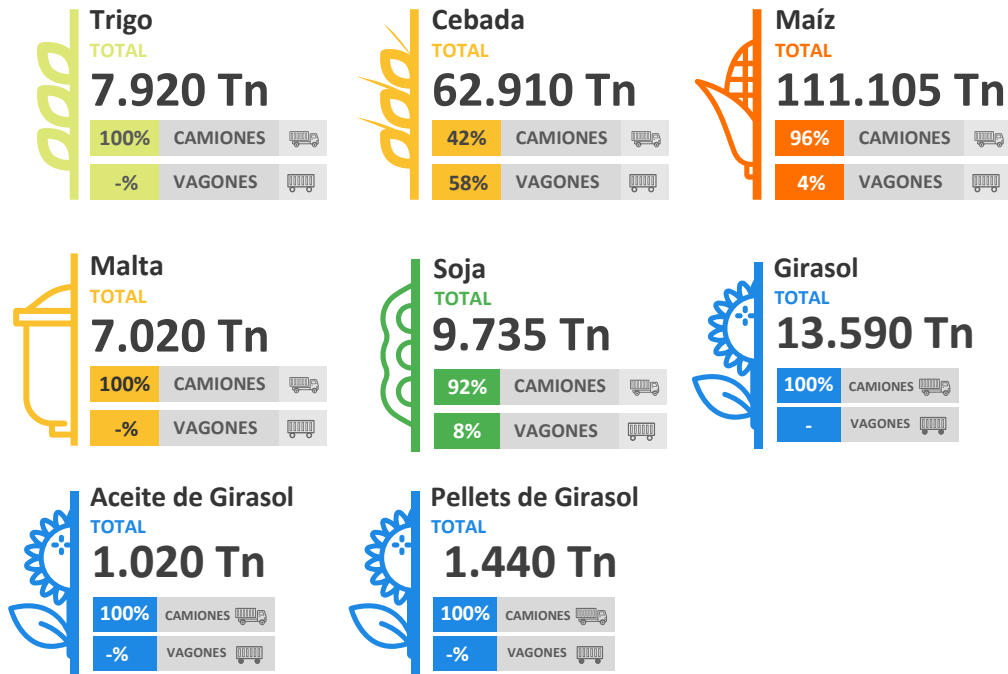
Trigo
TOTAL
7.920 Tn
100% CAMIONES
-% VAGONES

Cebada
TOTAL
62.910 Tn
42% CAMIONES
58% VAGONES

Maíz
TOTAL
111.105 Tn
96% CAMIONES
4% VAGONES

Malta
TOTAL
7.020 Tn
100% CAMIONES
-% VAGONES

Soja
TOTAL
9.735 Tn
92% CAMIONES
8% VAGONES

Girasol
TOTAL
13.590 Tn
100% CAMIONES
- VAGONES

Aceite de Girasol
TOTAL
1.020 Tn
100% CAMIONES
-% VAGONES

Pellets de Girasol
TOTAL
1.440 Tn
100% CAMIONES
-% VAGONES